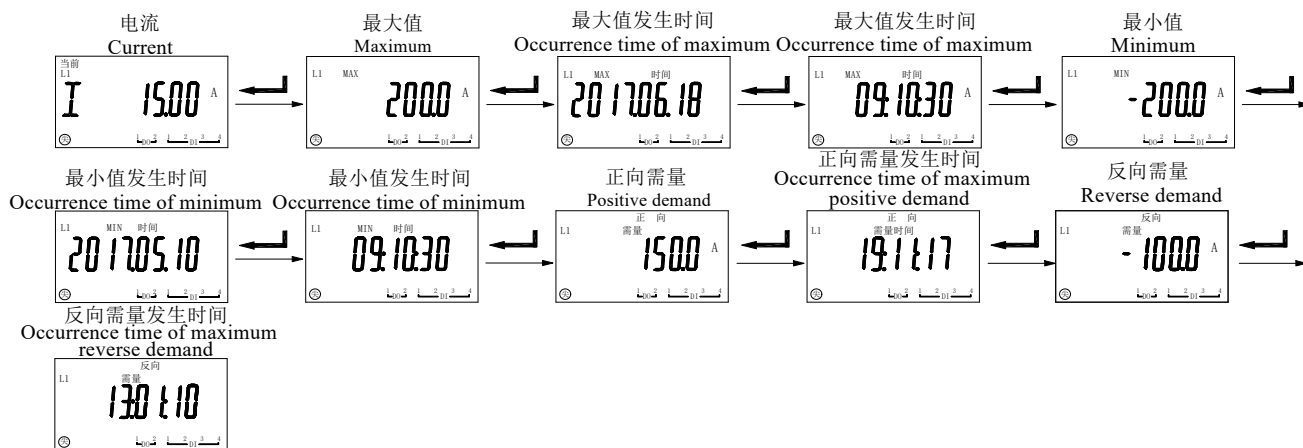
电流
Current

当前
L1
I 15.00 A
DO 1 2 DI 1 2 3 4

最大值
Maximum

L1 MAX
200.0 A
DO 1 2 DI 1 2 3 4

最大值发生时间
Occurrence time of maximum

L1 MAX 时间
2017.06.18
DO 1 2 DI 1 2 3 4

最大值发生时间
Occurrence time of maximum

L1 MAX 时间
09:10:30 A
DO 1 2 DI 1 2 3 4

最小值
Minimum

L1 MIN
-200.0 A
DO 1 2 DI 1 2 3 4

最小值发生时间
Occurrence time of minimum

L1 MIN 时间
2017.05.10
DO 1 2 DI 1 2 3 4

最小值发生时间
Occurrence time of minimum

L1 MIN 时间
09:10:30
DO 1 2 DI 1 2 3 4

正向需量
Positive demand

正 向
L1 需量
150.0 A
DO 1 2 DI 1 2 3 4

正向需量发生时间
Occurrence time of maximum positive demand

正 向
L1 需量时间
19:11:17
DO 1 2 DI 1 2 3 4

反向需量
Reverse demand

反向
L1 需量
-100.0 A
DO 1 2 DI 1 2 3 4

反向需量发生时间
Occurrence time of maximum reverse demand

反向
L1 需量
13:01:10
DO 1 2 DI 1 2 3 4